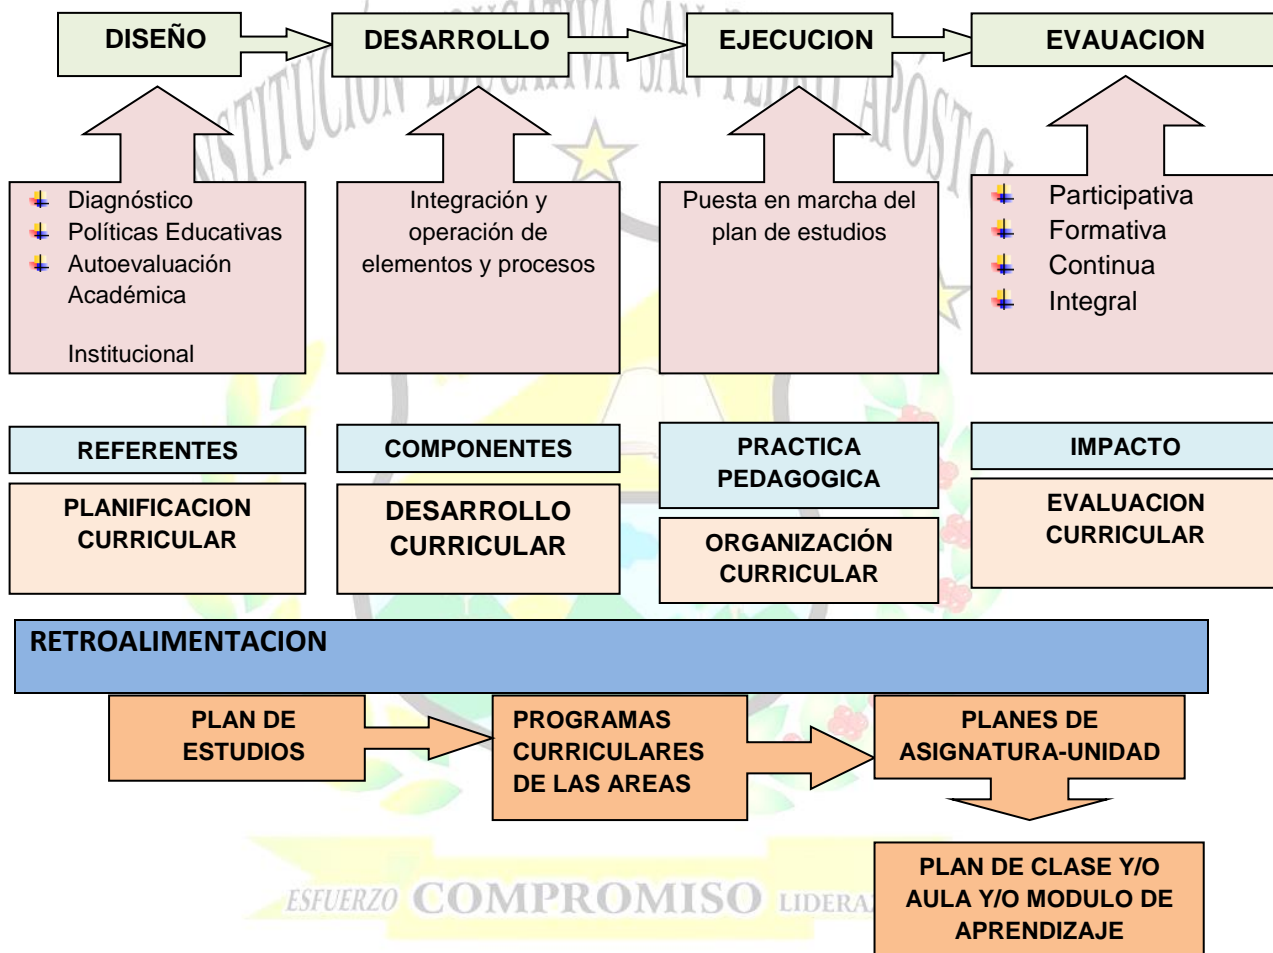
DISEÑO

DESARROLLO

EJECUCION

EVAUACION

INSTITUCION EDUCATIVA SAN FELIPE APÓSTOL

Diagnóstico
Políticas Educativas
Autoevaluación Académica

Institucional

Integración y operación de elementos y procesos

Puesta en marcha del plan de estudios

Participativa
Formativa
Continua
Integral

REFERENTES

PLANIFICACION CURRICULAR

COMPONENTES

DESARROLLO CURRICULAR

PRACTICA PEDAGOGICA

ORGANIZACIÓN CURRICULAR

IMPACTO

EVALUACION CURRICULAR

RETROALIMENTACION

PLAN DE ESTUDIOS

PROGRAMAS CURRICULARES DE LAS AREAS

PLANES DE ASIGNATURA-UNIDAD

PLAN DE CLASE Y/O AULA Y/O MODULO DE APRENDIZAJE

ESFUERZO COMPROMISO LIDERA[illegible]